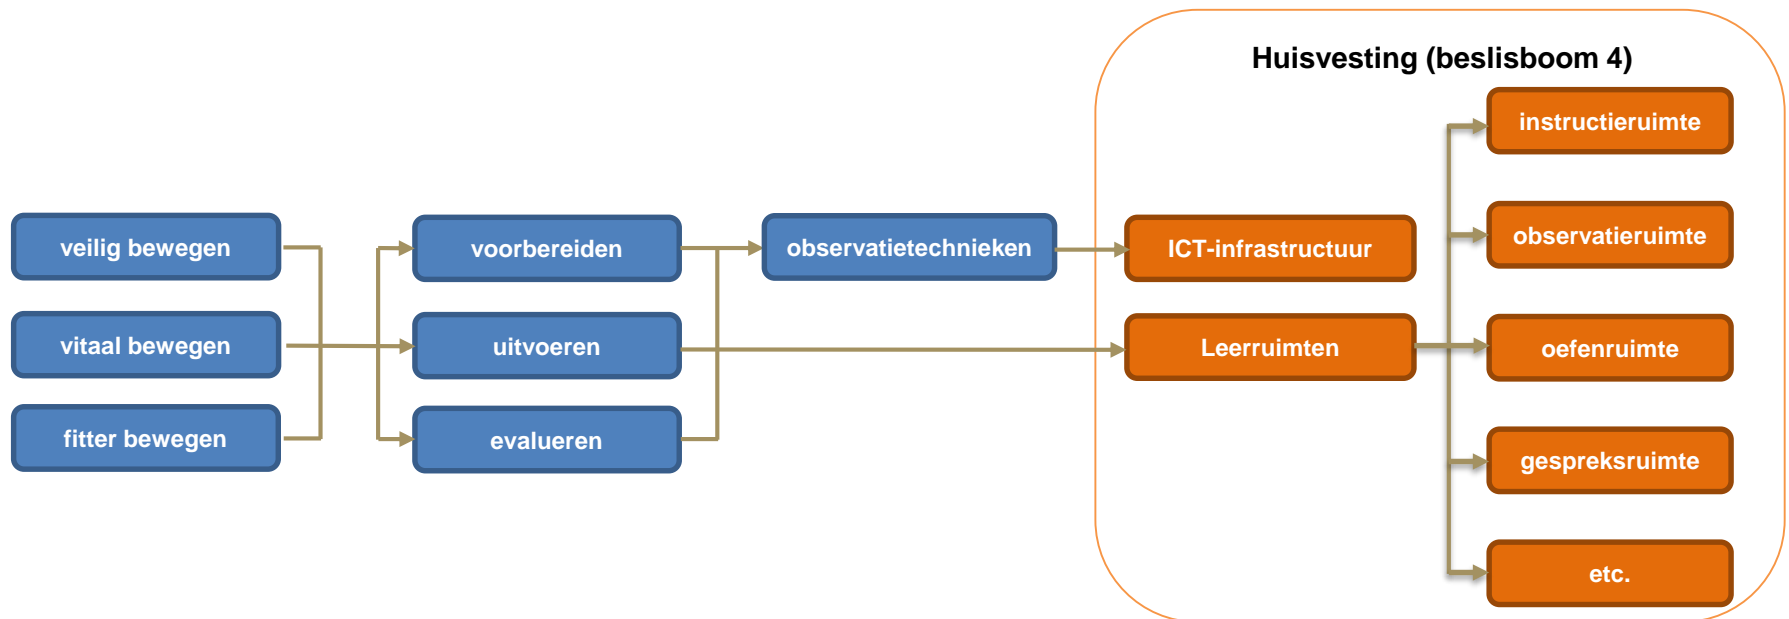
veilig bewegen

vitaal bewegen

fitter bewegen

voorbereiden

uitvoeren

evalueren

observatietechnieken

Huisvesting (beslisboom 4)

ICT-infrastructuur

Leerruimten

instructieruimte

observatieruimte

oefenruimte

gespreksruimte

etc.